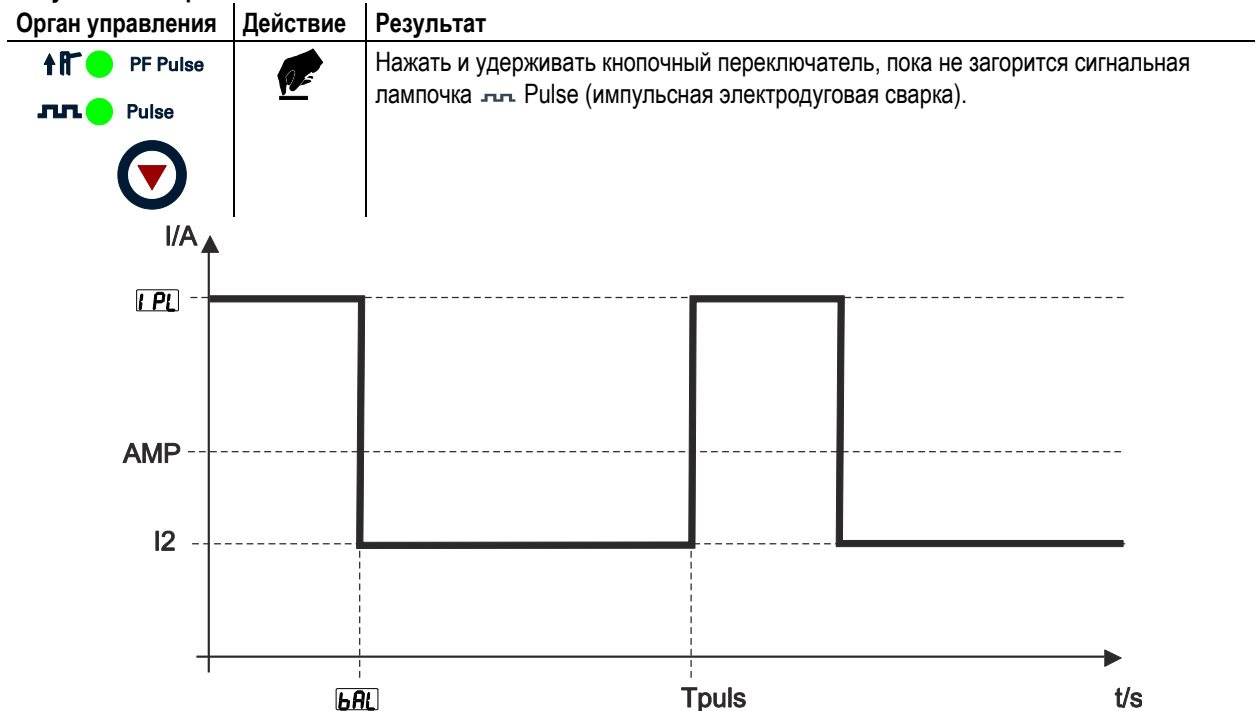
| Орган управления | Действие | Результат |
|---|---|---|
| PF Pulse<br>Pulse | | Нажать и удерживать кнопочный переключатель, пока не загорится сигнальная лампочка Pulse (импульсная электродуговая сварка). |

I/A

I PL

AMP

I2

bAL

Tpuls

t/s